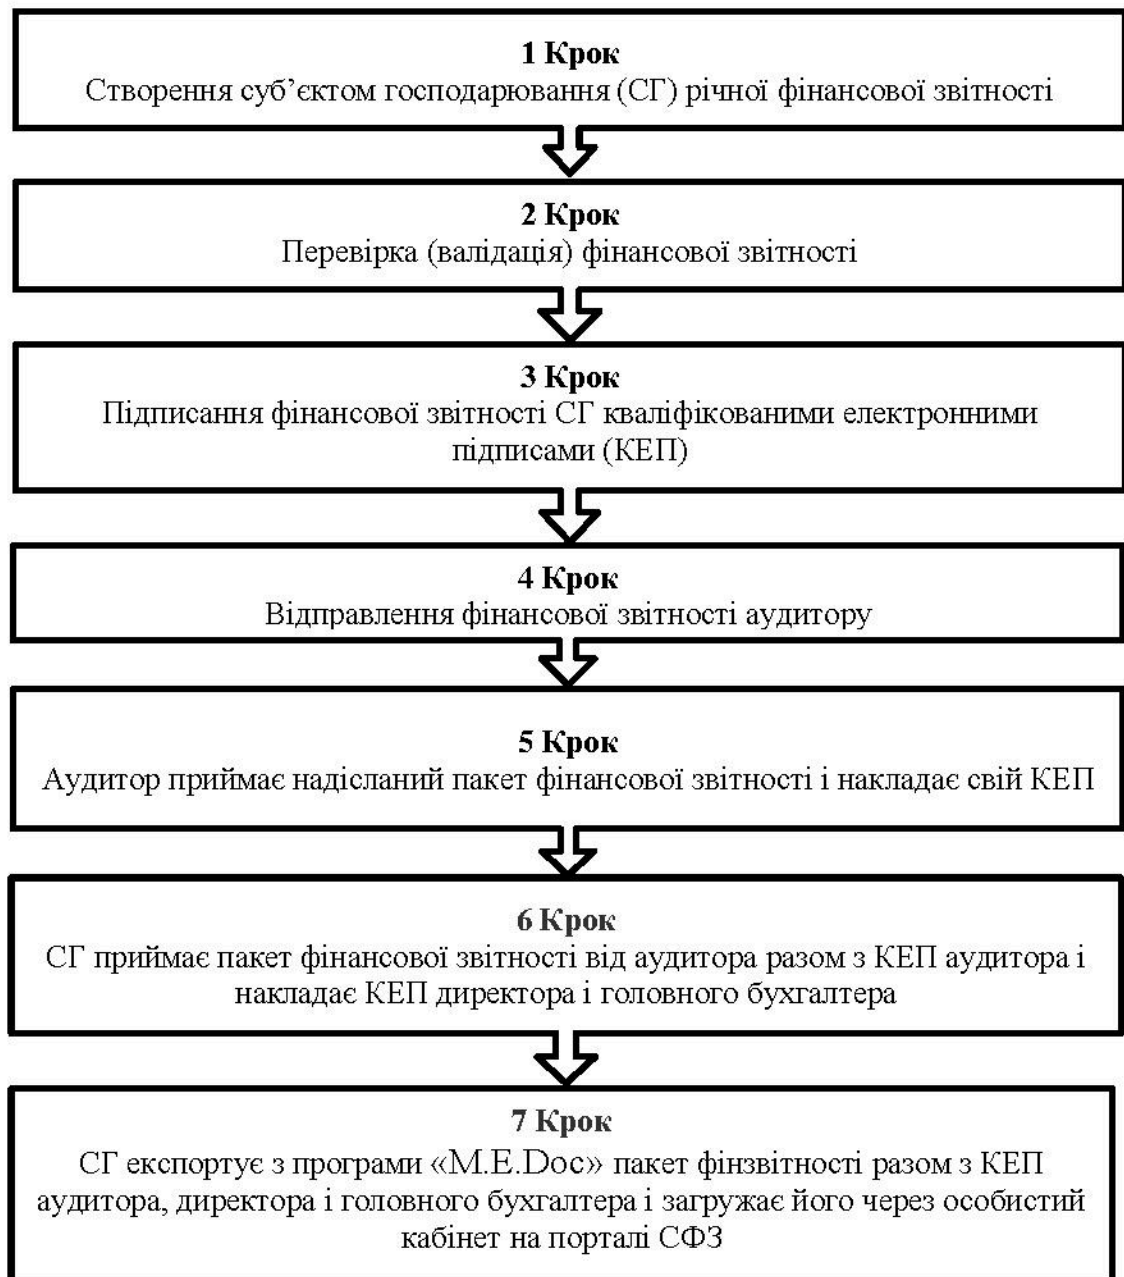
1 Крок
Створення суб’єктом господарювання (СГ) річної фінансової звітності

2 Крок
Перевірка (валідація) фінансової звітності

3 Крок
Підписання фінансової звітності СГ кваліфікованими електронними підписами (КЕП)

4 Крок
Відправлення фінансової звітності аудитору

5 Крок
Аудитор приймає надісланий пакет фінансової звітності і накладає свій КЕП

6 Крок
СГ приймає пакет фінансової звітності від аудитора разом з КЕП аудитора і накладає КЕП директора і головного бухгалтера

7 Крок
СГ експортує з програми «M.E.Doc» пакет фінзвітності разом з КЕП аудитора, директора і головного бухгалтера і загружає його через особистий кабінет на порталі СФЗ